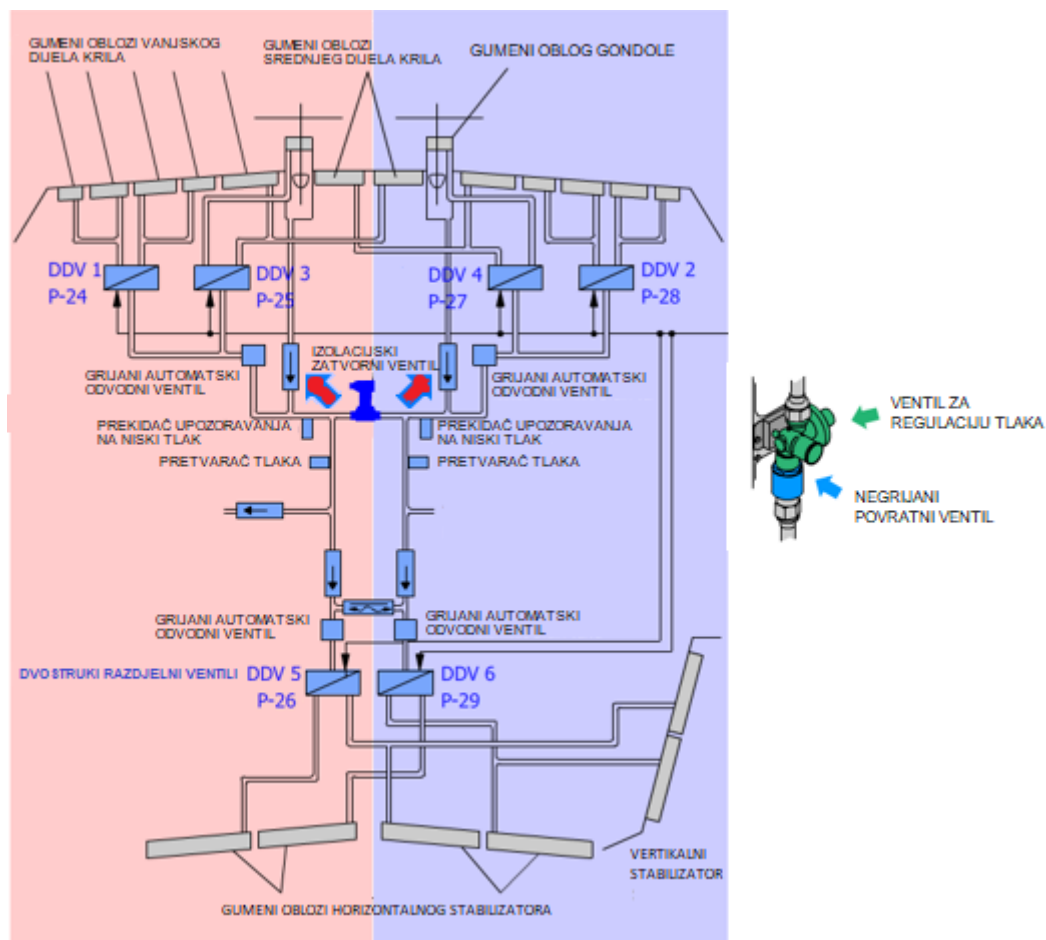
GUMENI OBLOZI VANJSKOG DIJELA KRILA

GUMENI OBLOZI SREDNJEG DIJELA KRILA

GUMENI OBLOG GONDOLE

DDV 1
P-24

DDV 3
P-25

DDV 4
P-27

DDV 2
P-28

GRIJANI AUTOMATSKI ODVODNI VENTIL

IZOLACIJSKI ZATVORNI VENTIL

GRIJANI AUTOMATSKI ODVODNI VENTIL

VENTIL ZA REGULACIJU TLAKA

NEGRIJANI POVRATNI VENTIL

PREKIDAČ UPOZORAVANJA NA NISKI TLAK

PREKIDAČ UPOZORAVANJA NA NISKI TLAK

PRETVARAČ TLAKA

PRETVARAČ TLAKA

GRIJANI AUTOMATSKI ODVODNI VENTIL

GRIJANI AUTOMATSKI ODVODNI VENTIL

DVOSTRUKI RAZDJELNI VENTILI

DDV 5
P-26

DDV 6
P-29

VERTIKALNI STABILIZATOR

GUMENI OBLOZI HORIZONTALNOG STABILIZATORA